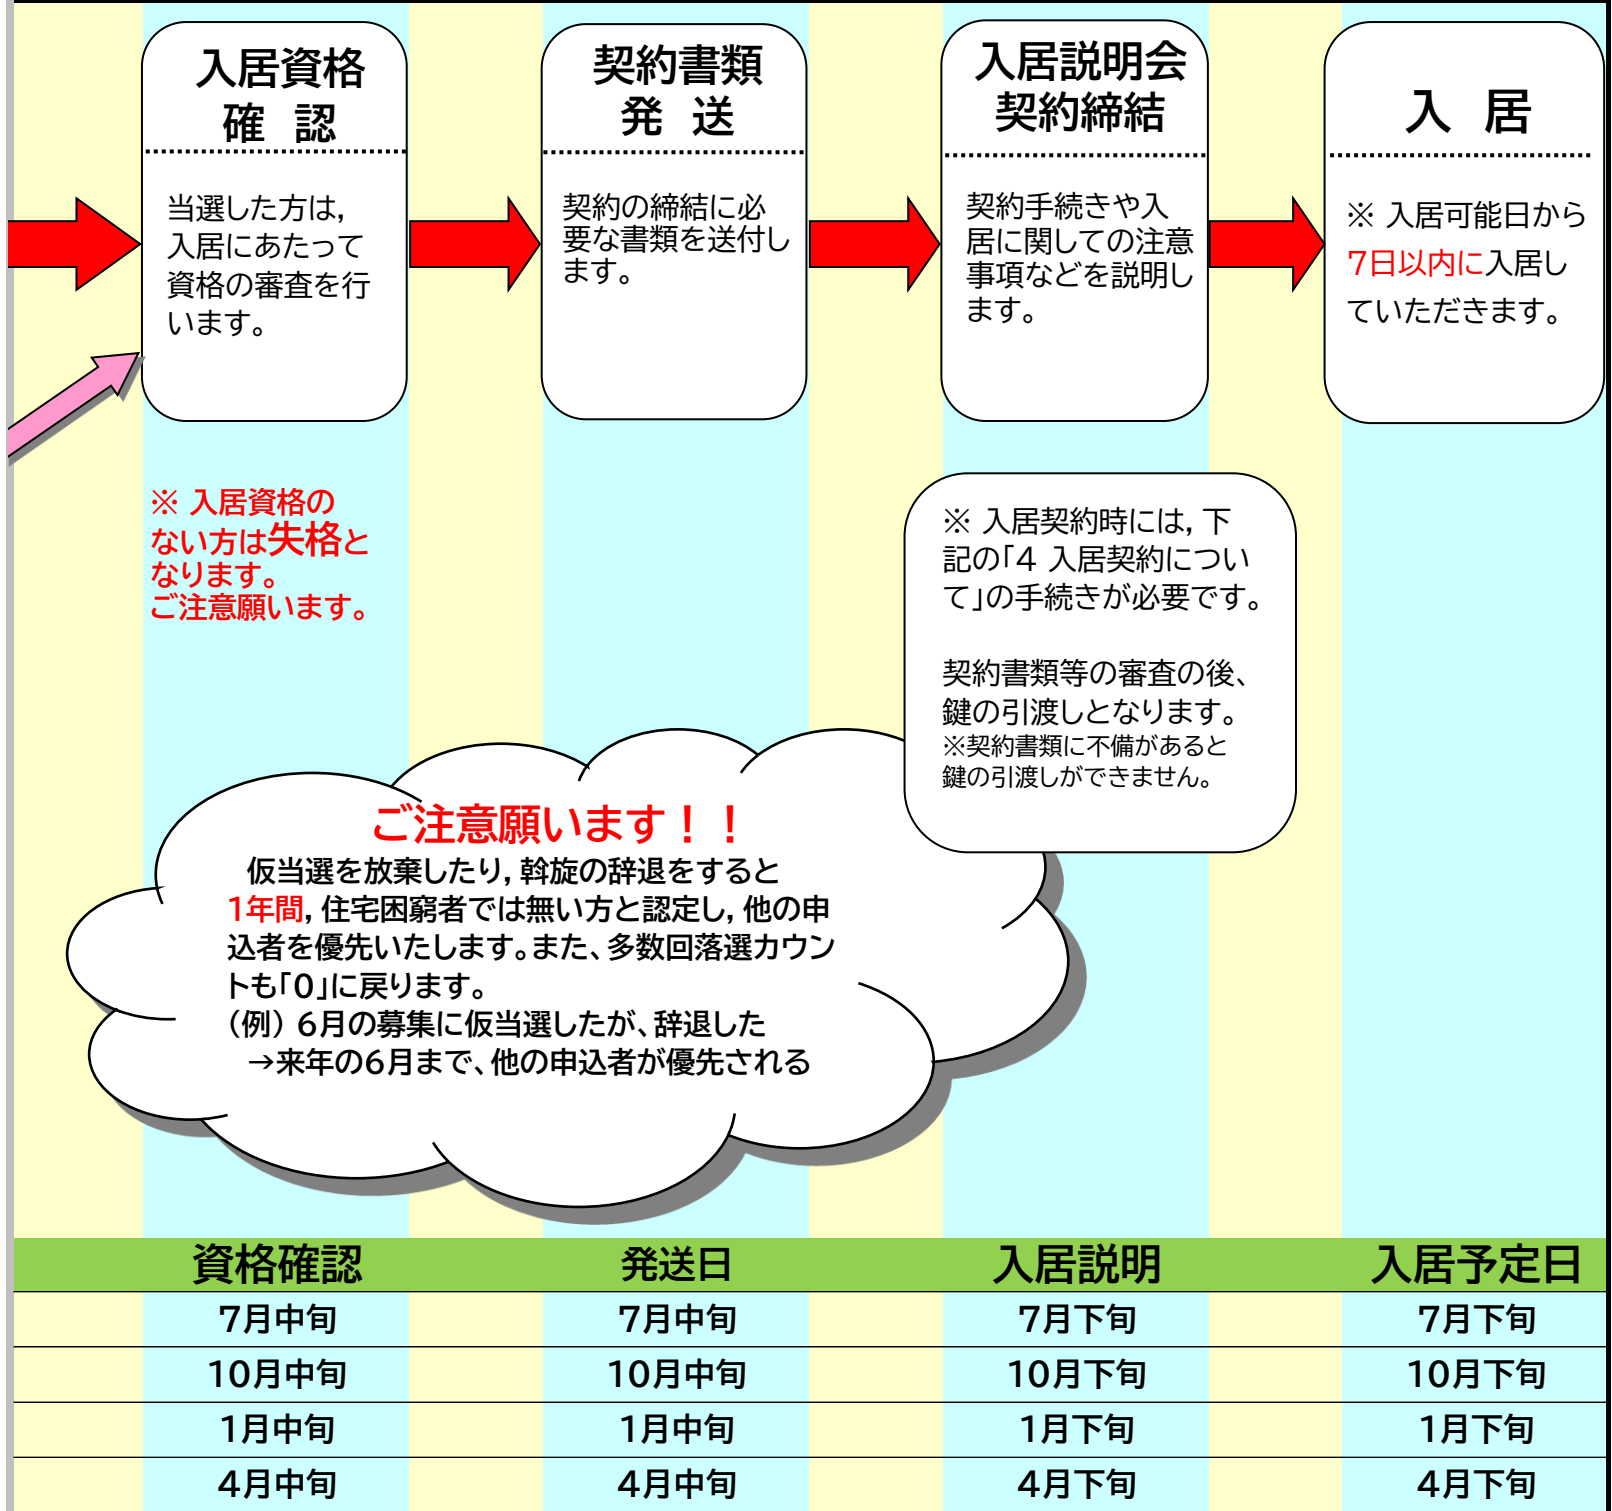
入居資格
確　認

当選した方は，入居にあたって資格の審査を行います。

契約書類
発　送

契約の締結に必要な書類を送付します。

入居説明会
契約締結

契約手続きや入居に関しての注意事項などを説明します。

入　居

※ 入居可能日から7日以内に入居していただきます。

※ 入居資格のない方は失格となります。ご注意願います。

※ 入居契約時には，下記の「4 入居契約について」の手続きが必要です。

契約書類等の審査の後、鍵の引渡しとなります。
※契約書類に不備があると鍵の引渡しができません。

ご注意願います！！
仮当選を放棄したり，斡旋の辞退をすると1年間，住宅困窮者では無い方と認定し，他の申込者を優先いたします。また、多数回落選カウントも「0」に戻ります。
（例）6月の募集に仮当選したが、辞退した
→来年の6月まで、他の申込者が優先される

| 資格確認 | 発送日 | 入居説明 | 入居予定日 |
|---|---|---|---|
| 7月中旬 | 7月中旬 | 7月下旬 | 7月下旬 |
| 10月中旬 | 10月中旬 | 10月下旬 | 10月下旬 |
| 1月中旬 | 1月中旬 | 1月下旬 | 1月下旬 |
| 4月中旬 | 4月中旬 | 4月下旬 | 4月下旬 |